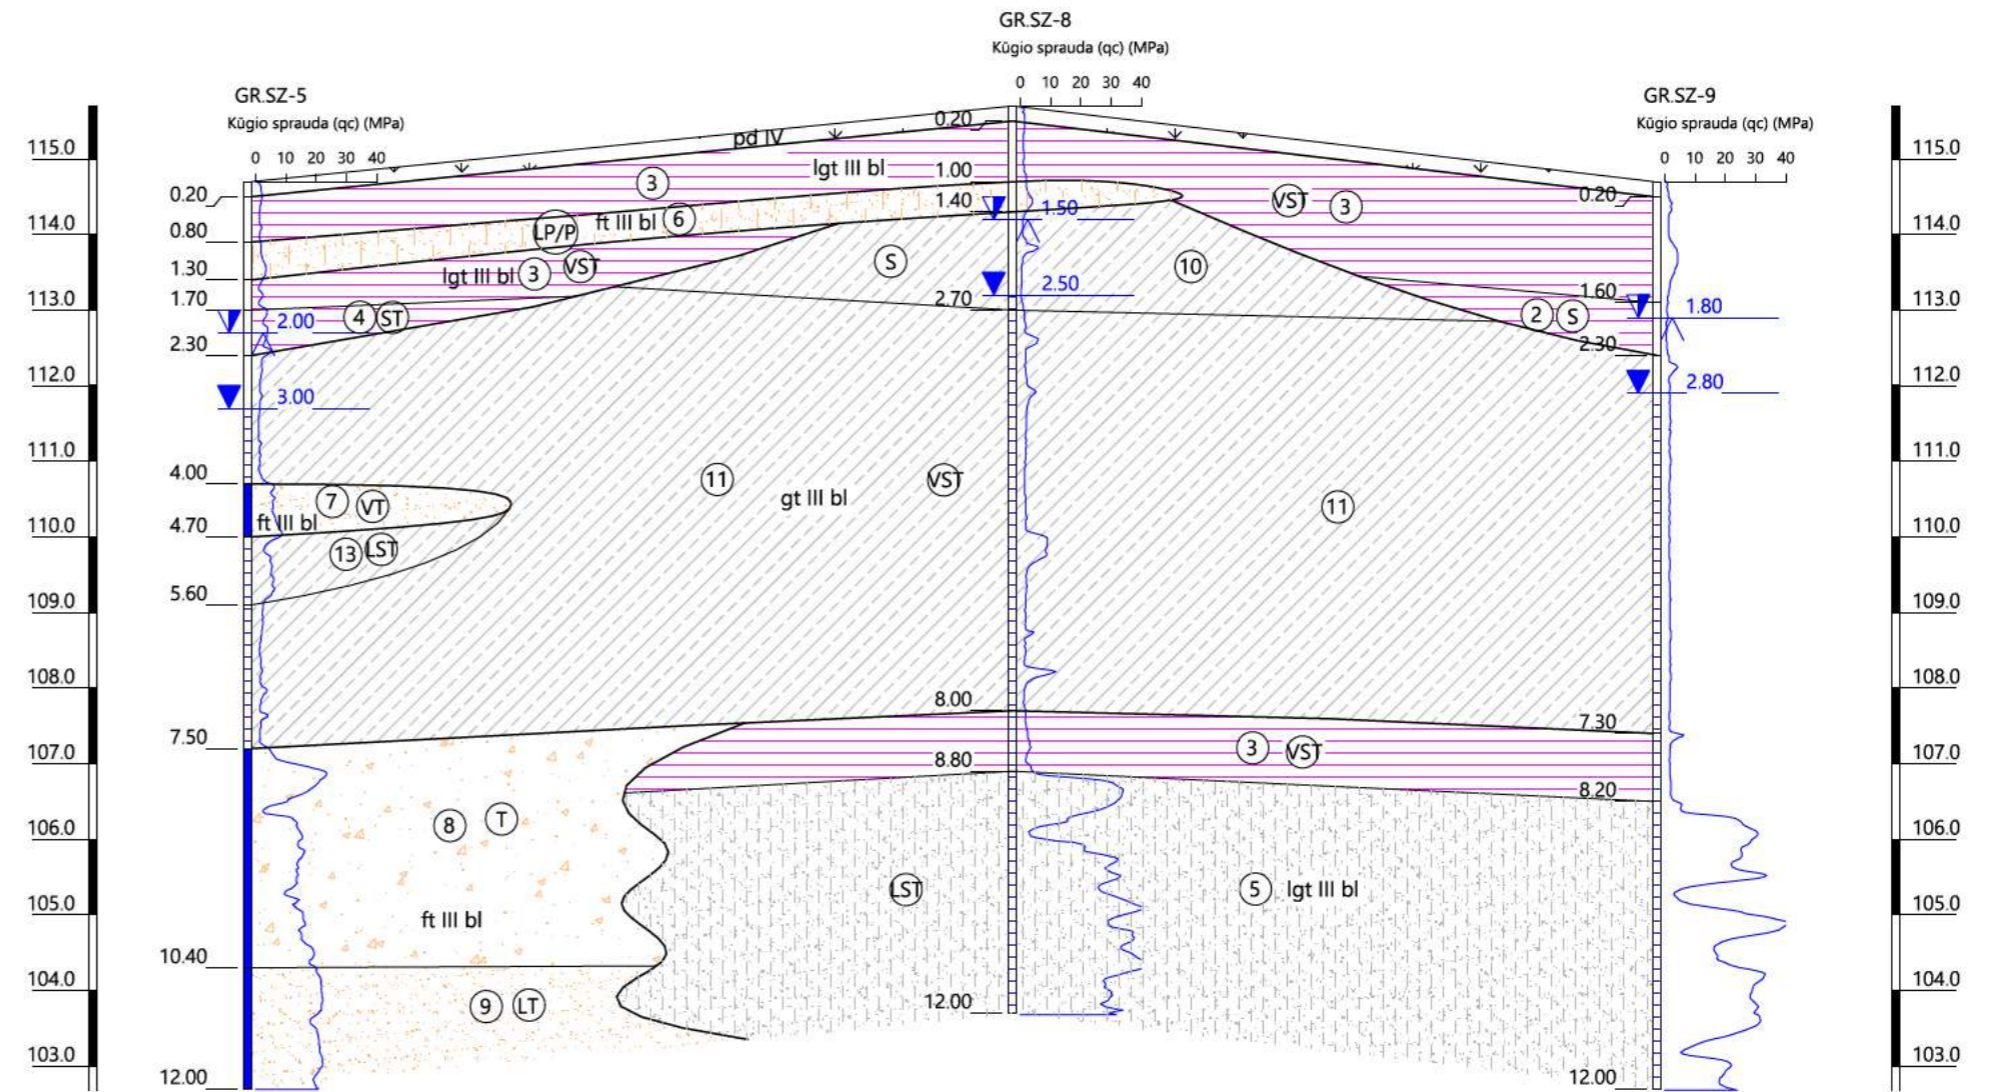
GR.SZ-8
Kūgio sprauda (qc) (MPa)
0 10 20 30 40

GR.SZ-5
Kūgio sprauda (qc) (MPa)
0 10 20 30 40

GR.SZ-9
Kūgio sprauda (qc) (MPa)
0 10 20 30 40

115.0
114.0
113.0
112.0
111.0
110.0
109.0
108.0
107.0
106.0
105.0
104.0
103.0

pd IV
0.20
lgt III bl
1.00
3
0.20
1.40
1.50
VST 3
0.20
0.80
LP/P
ft III bl 6
S
1.30
lgt III bl 3 VST
2.50
10
1.70
2.70
1.60
2.00
4 ST
2 S
1.80
2.30
2.30
3.00
2.80
4.00
11
gt III bl
VST
11
7 VT
4.70
ft III bl
13 LST
5.60
8.00
7.30
7.50
3 VST
8.80
8.20
8 T
LST
5 lgt III bl
ft III bl
10.40
9 LT
12.00
12.00
12.00

115.0
114.0
113.0
112.0
111.0
110.0
109.0
108.0
107.0
106.0
105.0
104.0
103.0